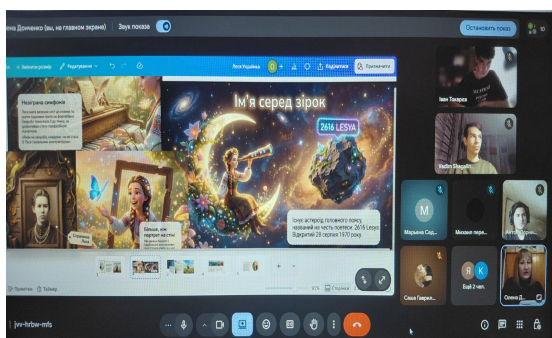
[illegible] Донченко (вы, на главном экране) Звук показа

Остановить показ

Ім'я серед зірок

2616 LESYA

Неозгана симфонія

Більше, ніж портрет на стіні

Існує астероїд головного поясу, названий на честь поетеси: 2616 Lesya. Відкритий 28 серпня 1970 року.

Іван Тохарєв

Vadim Shaydlin

Марьяна Сед...

Михаил пере...

Антон...

Саша Гаврил...

Ещё 2 чел.

Олена Д...

jvv-hrbw-mfs